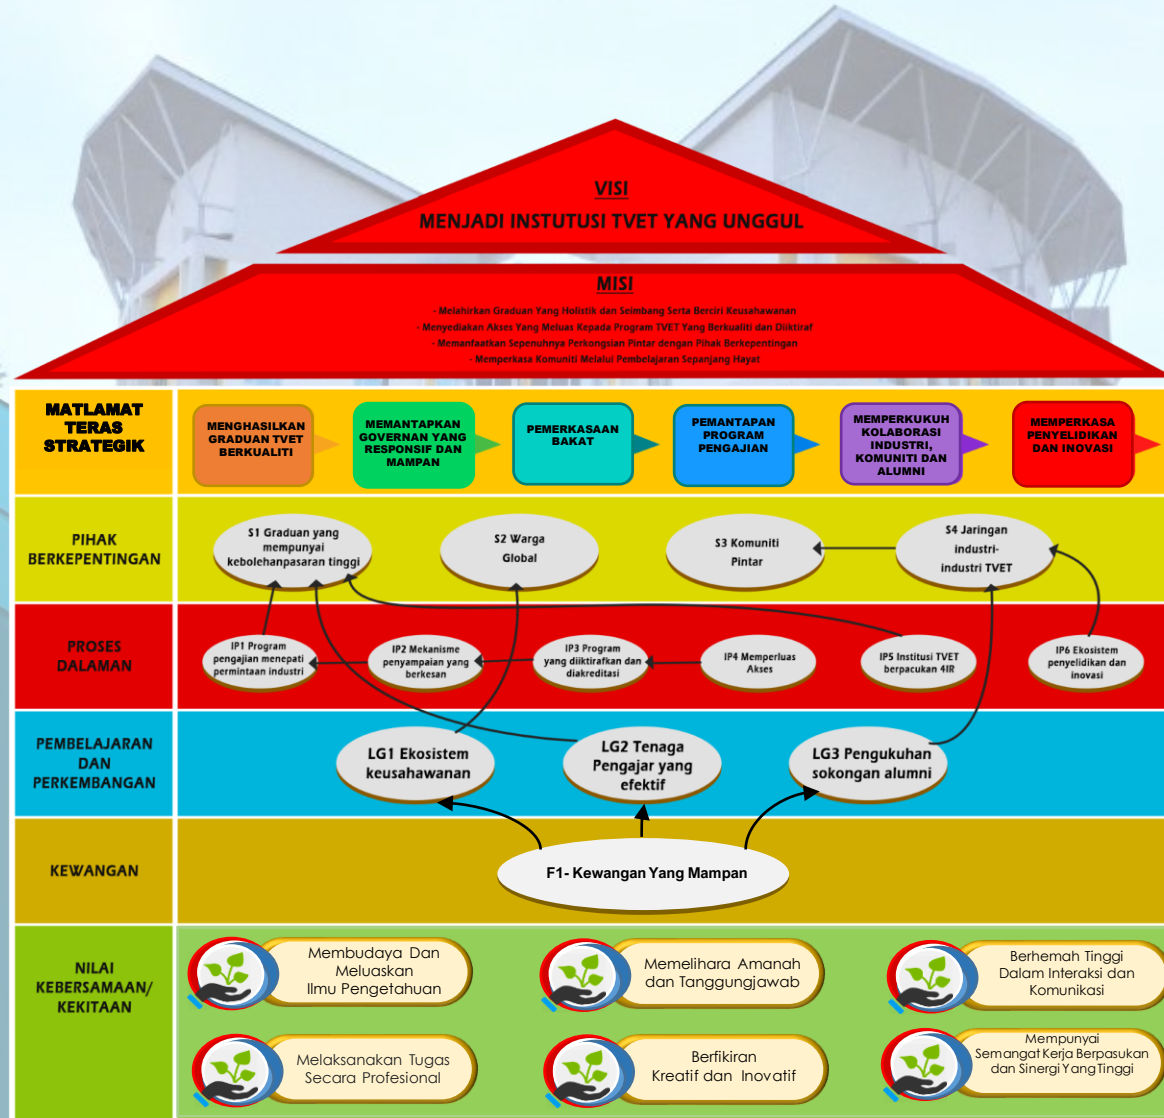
VISI
MENJADI INSTUTUSI TVET YANG UNGGUL

MISI
- Melahirkan Graduan Yang Holistik dan Seimbang Serta Berciri Keusahawanan
- Menyediakan Akses Yang Meluas Kepada Program TVET Yang Berkualiti dan Diiktiraf
- Memanfaatkan Sepenuhnya Perkongsian Pintar dengan Pihak Berkepentingan
- Memperkasa Komuniti Melalui Pembelajaran Sepanjang Hayat

MATLAMAT TERAS STRATEGIK
MENGHASILKAN GRADUAN TVET BERKUALITI
MEMANTAPKAN GOVERNAN YANG RESPONSIF DAN MAMPAN
PEMERKASAAN BAKAT
PEMANTAPAN PROGRAM PENGAJIAN
MEMPERKUKUH KOLABORASI INDUSTRI, KOMUNITI DAN ALUMNI
MEMPERKASA PENYELIDIKAN DAN INOVASI

PIHAK BERKEPENTINGAN
S1 Graduan yang mempunyai kebolehanpasaran tinggi
S2 Warga Global
S3 Komuniti Pintar
S4 Jaringan industri-industri TVET

PROSES DALAMAN
IP1 Program pengajian menepati permintaan industri
IP2 Mekanisme penyampaian yang berkesan
IP3 Program yang diiktirafkan dan diakreditasi
IP4 Memperluas Akses
IP5 Institusi TVET berpacukan 4IR
IP6 Ekosistem penyelidikan dan inovasi

PEMBELAJARAN DAN PERKEMBANGAN
LG1 Ekosistem keusahawanan
LG2 Tenaga Pengajar yang efektif
LG3 Pengukuhan sokongan alumni

KEWANGAN
F1- Kewangan Yang Mampan

NILAI KEBERSAMAAN/ KEKITAAN
Membudaya Dan Meluaskan Ilmu Pengetahuan
Memelihara Amanah dan Tanggungjawab
Berhemah Tinggi Dalam Interaksi dan Komunikasi
Melaksanakan Tugas Secara Profesional
Berfikiran Kreatif dan Inovatif
Mempunyai Semangat Kerja Berpasukan dan Sinergi Yang Tinggi